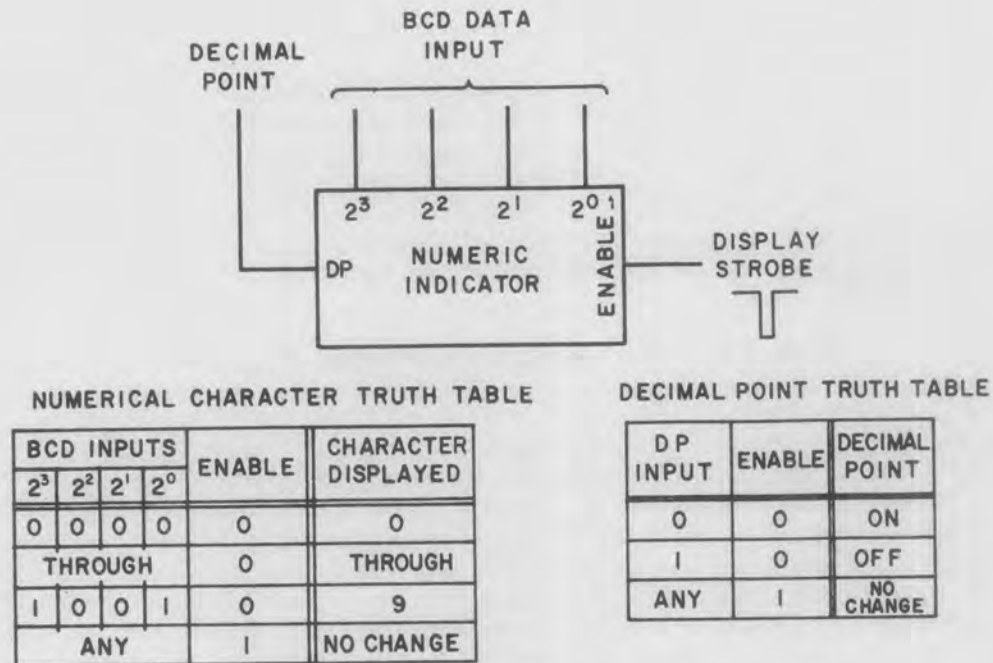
BCD DATA INPUT

DECIMAL POINT

$2^3$ $2^2$ $2^1$ $2^0$

DP

NUMERIC INDICATOR

ENABLE

DISPLAY STROBE

NUMERICAL CHARACTER TRUTH TABLE

| BCD INPUTS $2^3$ | $2^2$ | $2^1$ | $2^0$ | ENABLE | CHARACTER DISPLAYED |
|---|---|---|---|---|---|
| 0 | 0 | 0 | 0 | 0 | 0 |
| THROUGH | | | | 0 | THROUGH |
| 1 | 0 | 0 | 1 | 0 | 9 |
| ANY | | | | 1 | NO CHANGE |

DECIMAL POINT TRUTH TABLE

| DP INPUT | ENABLE | DECIMAL POINT |
|---|---|---|
| 0 | 0 | ON |
| 1 | 0 | OFF |
| ANY | 1 | NO CHANGE |